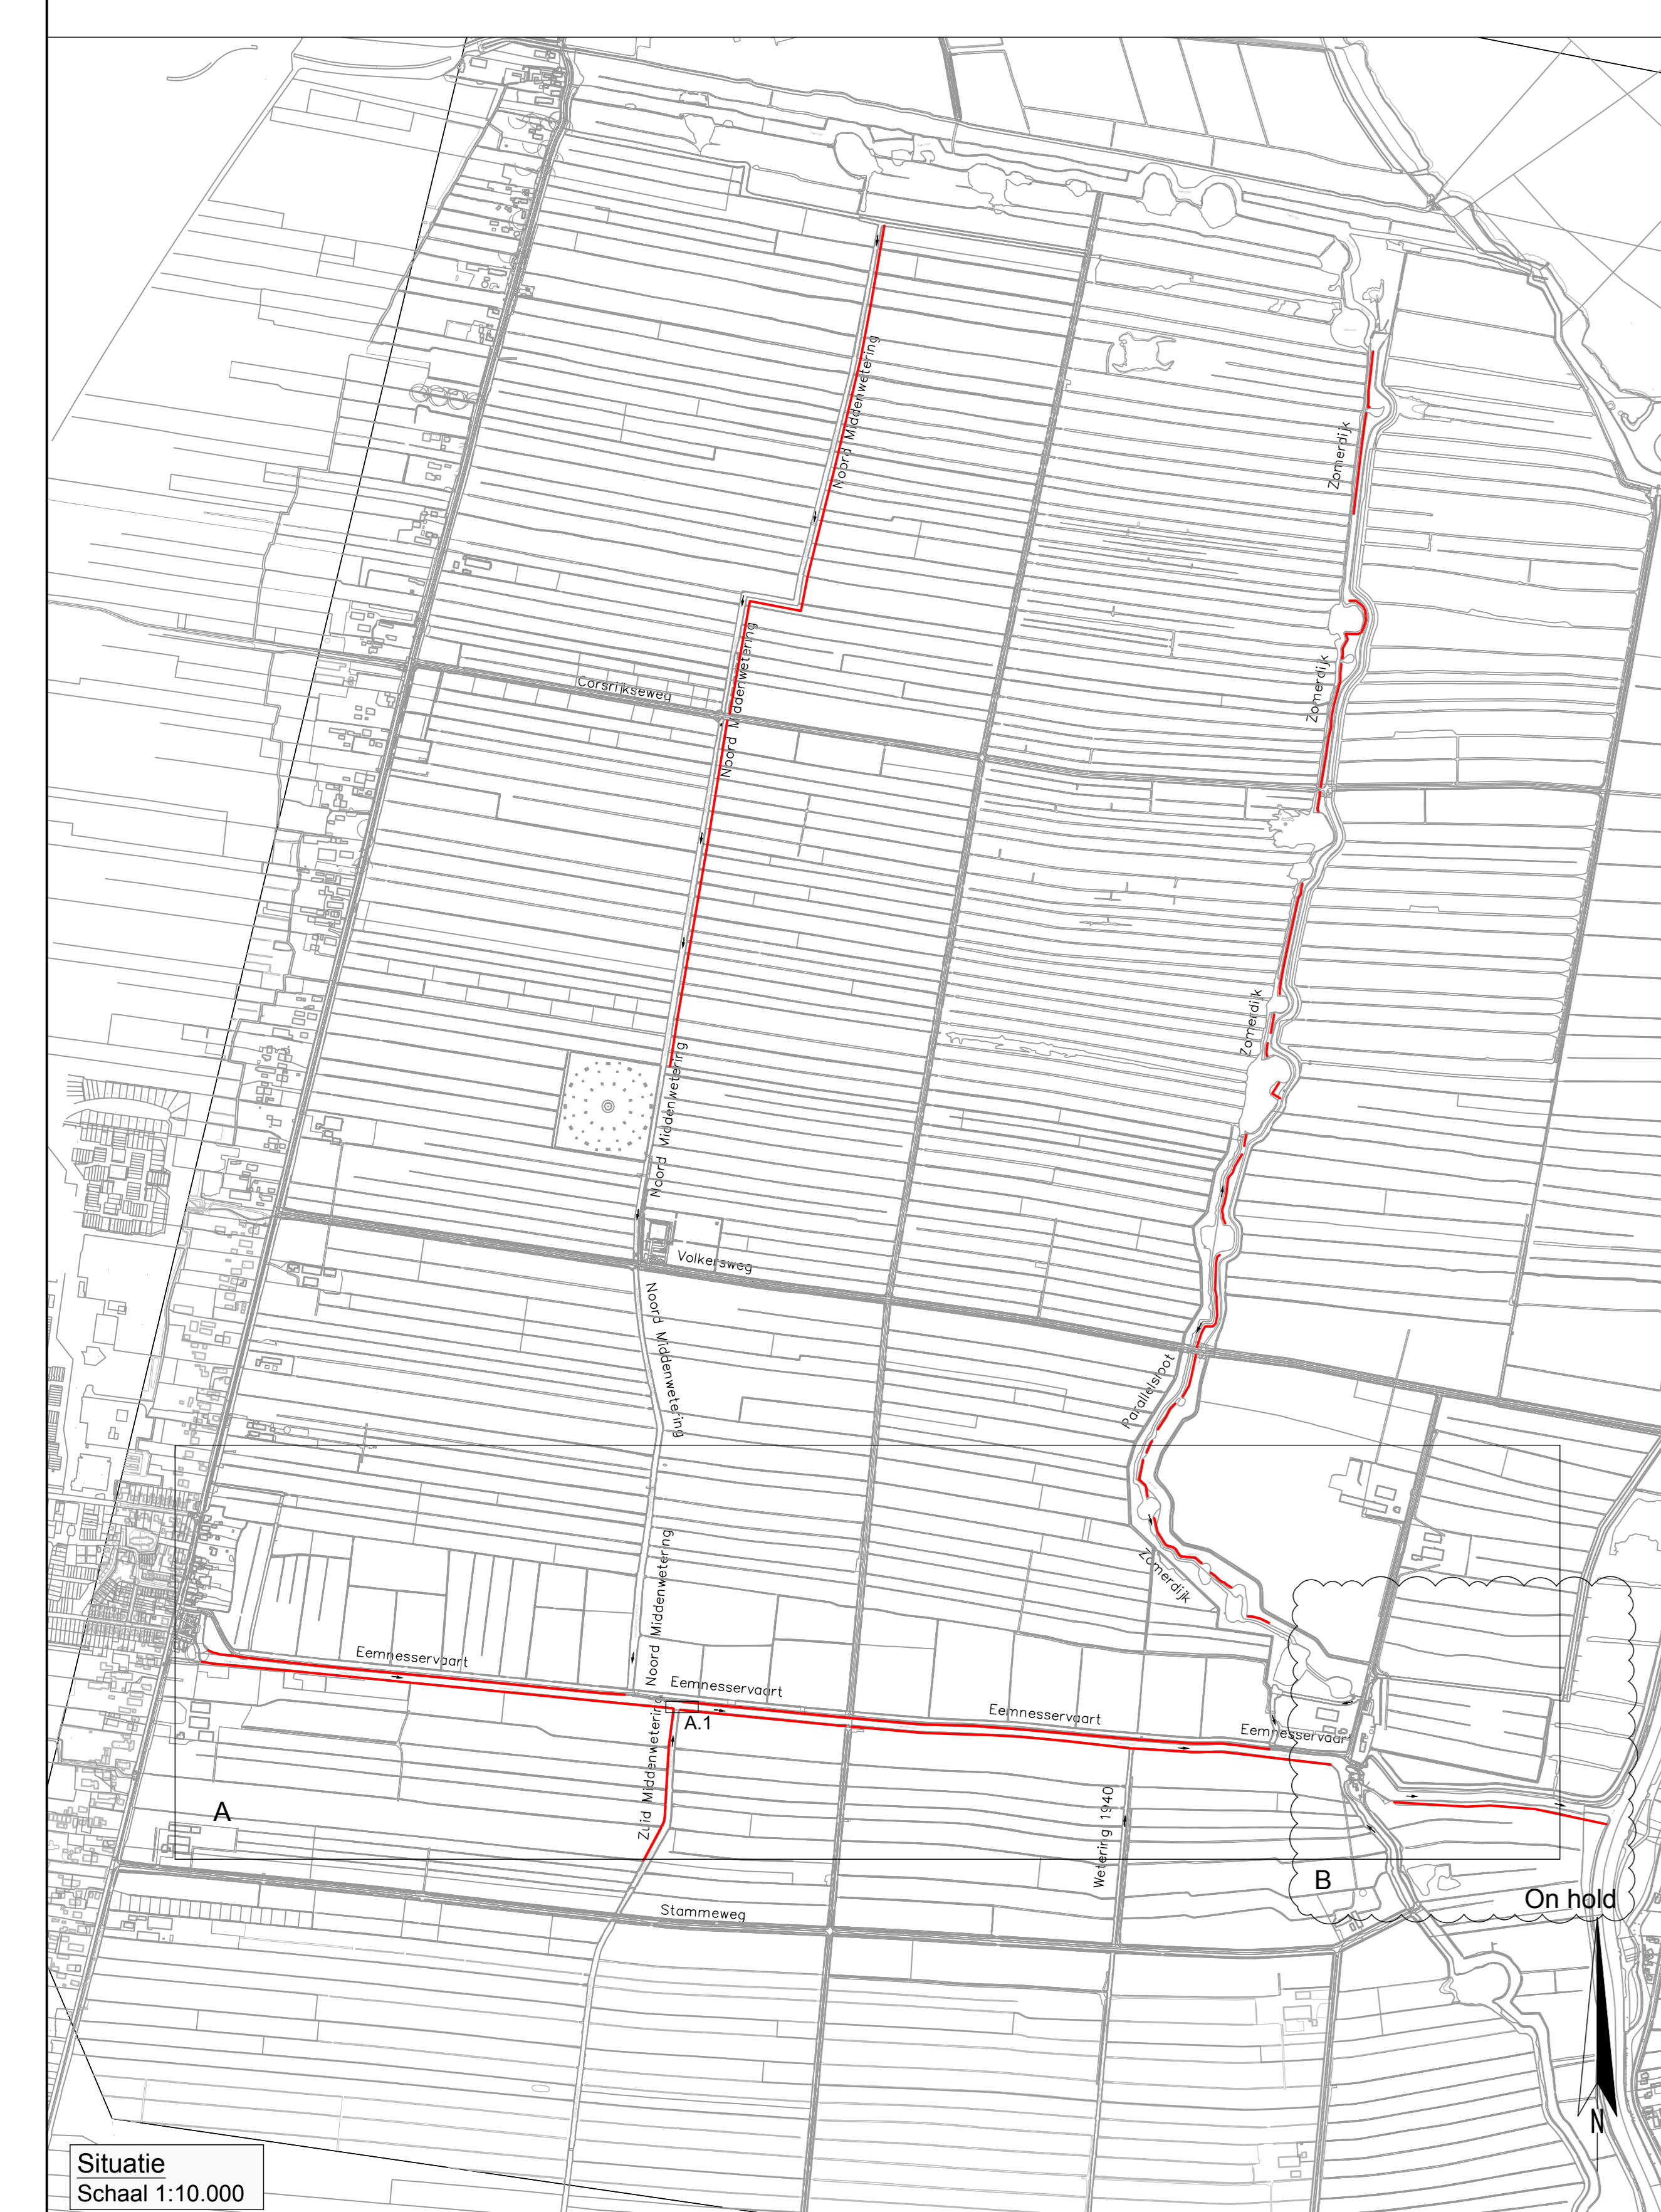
Noord Middenwetering
Zomerdijk
Corsrijkseweg
Noord Middenwetering
Zomerdijk
Zomerdijk
Noord Middenwetering
Volkersweg
Noord Middenwetering
Parallelsloot
Zomerdijk
Noord Middenwetering
Eemnesservaart
Eemnesservaart
Eemnesservaart
Eemnesservaart
A.1
Zuid Middenwetering
Wetering 1940
A
B
On hold
Stammeweg
N
Situatie
Schaal 1:10.000